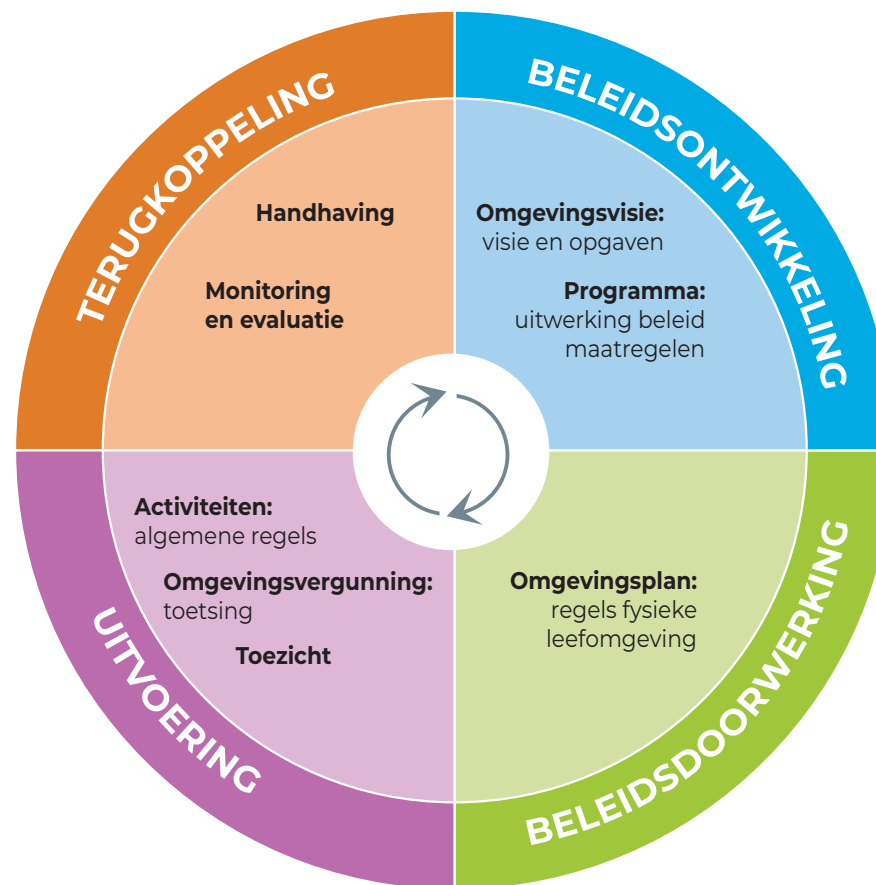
TERUGKOPPELING

Handhaving

Monitoring en evaluatie

BELEIDSONTWIKKELING

Omgevingsvisie: visie en opgaven

Programma: uitwerking beleid maatregelen

UITVOERING

Activiteiten: algemene regels

Omgevingsvergunning: toetsing

Toezicht

BELEIDSDOORWERKING

Omgevingsplan: regels fysieke leefomgeving